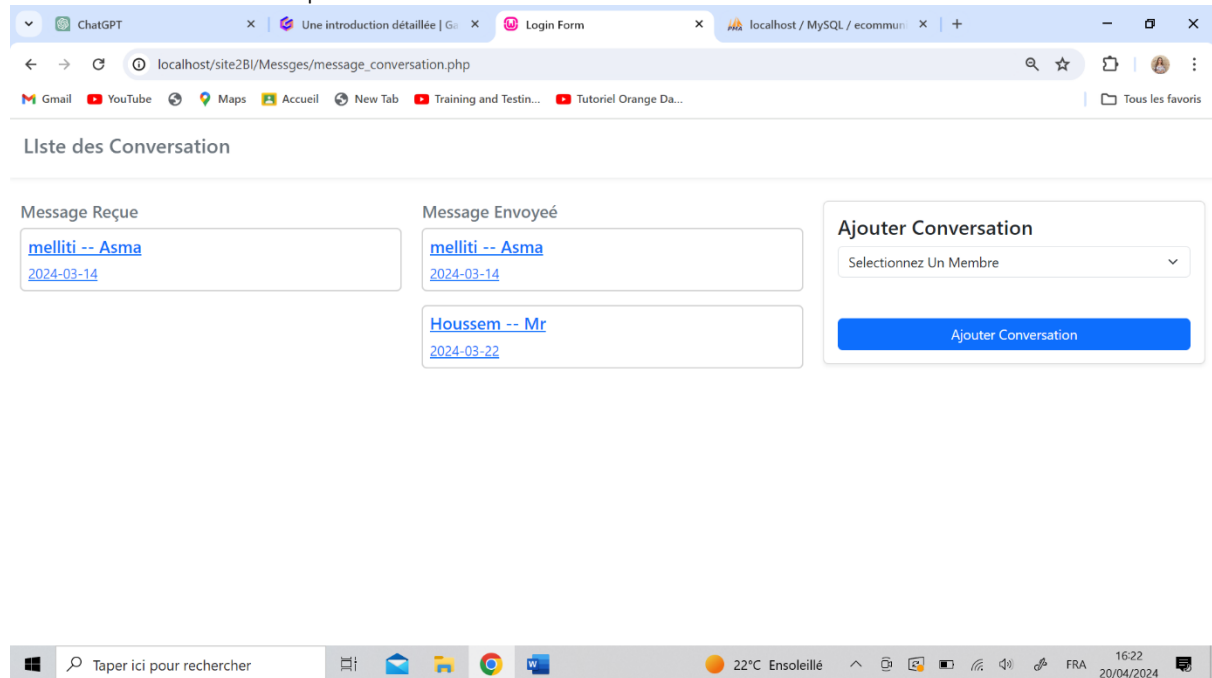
ChatGPT
Une introduction détaillée | Ga
Login Form
localhost / MySQL / ecommun
localhost/site2BI/Messges/message_conversation.php
Gmail YouTube Maps Accueil New Tab Training and Testin... Tutoriel Orange Da...
Tous les favoris

LIste des Conversation

Message Reçue
melliti -- Asma
2024-03-14

Message Envoyeé
melliti -- Asma
2024-03-14
Houssem -- Mr
2024-03-22

Ajouter Conversation
Selectionnez Un Membre
Ajouter Conversation

Taper ici pour rechercher
22°C Ensoleillé
FRA
16:22
20/04/2024